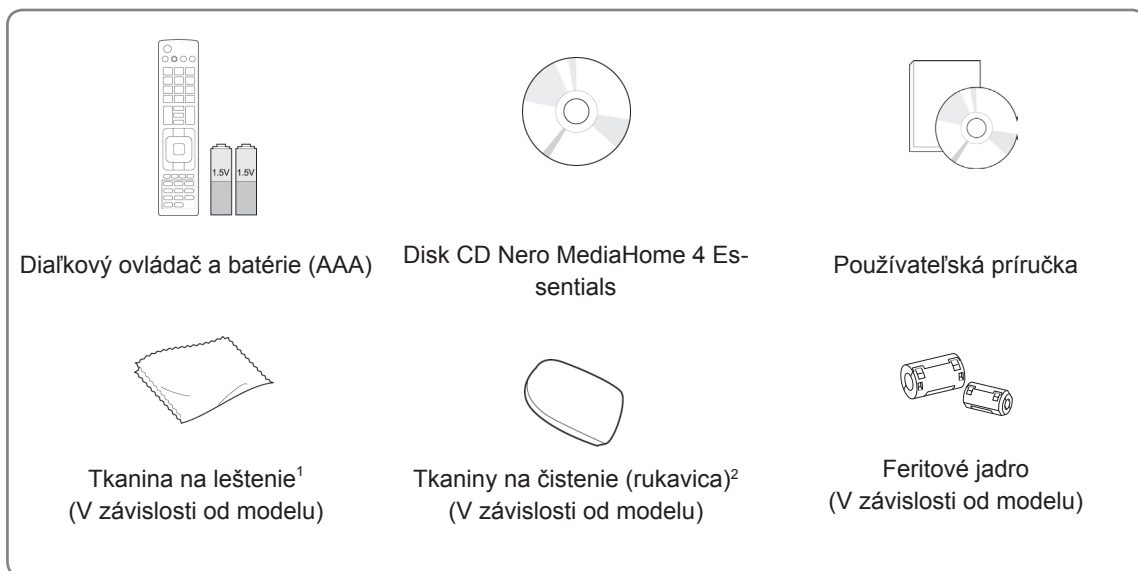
1.5V 1.5V

Diaľkový ovládač a batérie (AAA)

Disk CD Nero MediaHome 4 Essentials

Používateľská príručka

Tkanina na leštenie$^1$
(V závislosti od modelu)

Tkaniny na čistenie (rukavica)$^2$
(V závislosti od modelu)

Feritové jadro
(V závislosti od modelu)